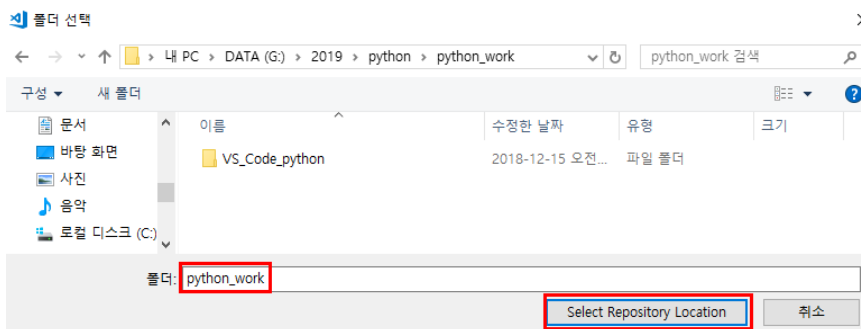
폴더 선택

> 내 PC > DATA (G:) > 2019 > python > python_work

python_work 검색

구성 ▾ 새 폴더

문서
바탕 화면
사진
음악
로컬 디스크 (C:)

| 이름 | 수정한 날짜 | 유형 | 크기 |
|---|---|---|---|
| VS_Code_python | 2018-12-15 오전... | 파일 폴더 | |

폴더: python_work

Select Repository Location 취소